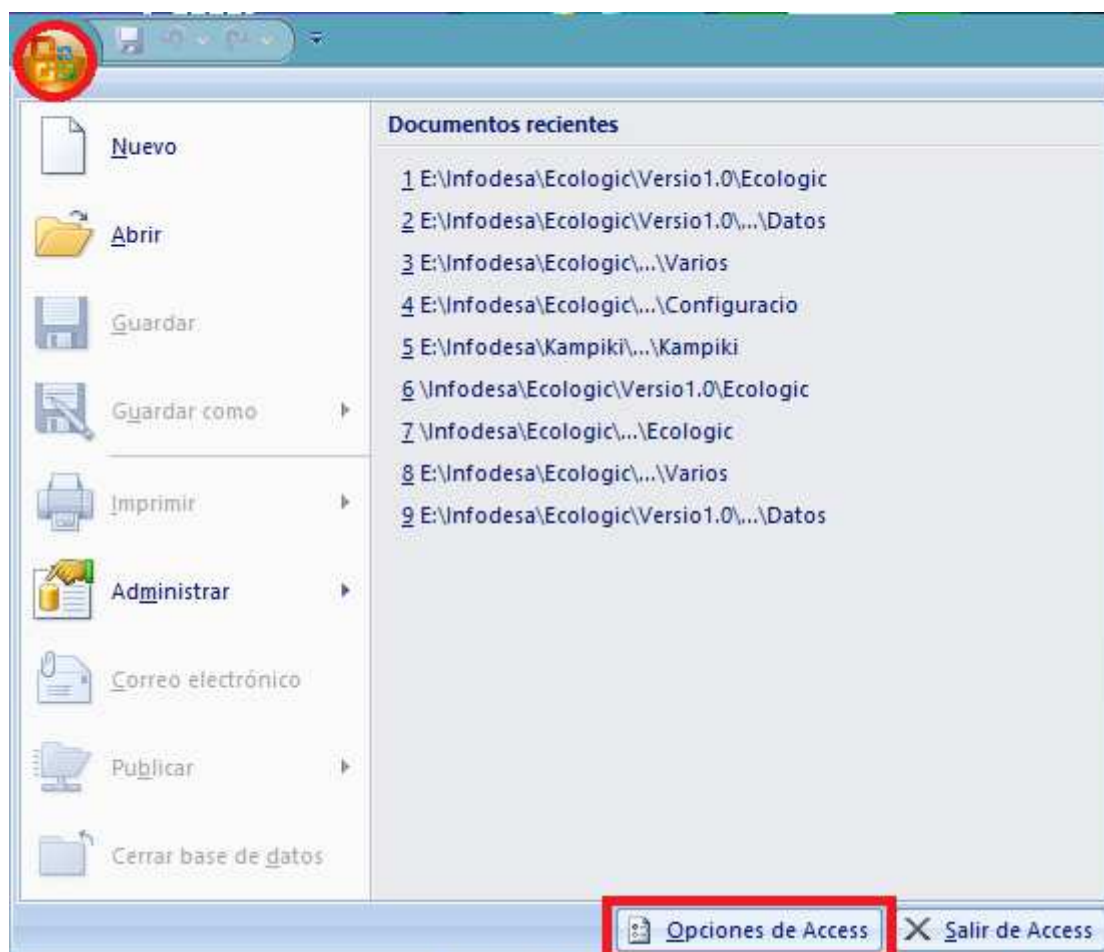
Nuevo

Abrir

Guardar

Guardar como

Imprimir

Administrar

Correo electrónico

Publicar

Cerrar base de datos

Documentos recientes

1 E:\Infodesa\Ecologic\Versio1.0\Ecologic
2 E:\Infodesa\Ecologic\Versio1.0\...\Datos
3 E:\Infodesa\Ecologic\...\Varios
4 E:\Infodesa\Ecologic\...\Configuracio
5 E:\Infodesa\Kampiki\...\Kampiki
6 \Infodesa\Ecologic\Versio1.0\Ecologic
7 \Infodesa\Ecologic\...\Ecologic
8 E:\Infodesa\Ecologic\...\Varios
9 E:\Infodesa\Ecologic\Versio1.0\...\Datos

Opciones de Access
Salir de Access